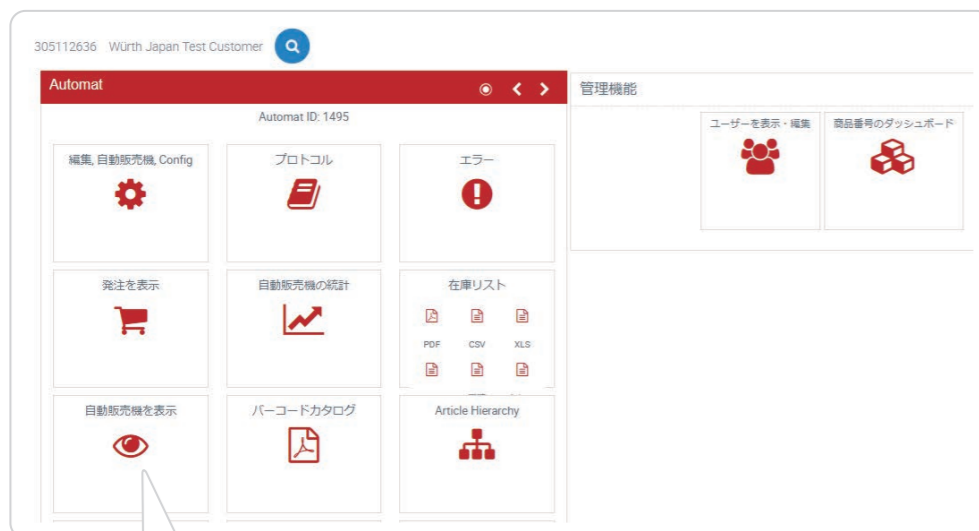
305112636 Würth Japan Test Customer

Automat

Automat ID: 1495

編集, 自動販売機, Config

プロトコル

エラー

発注を表示

自動販売機の統計

在庫リスト

PDF CSV XLS

自動販売機を表示

バーコードカタログ

Article Hierarchy

管理機能

ユーザーを表示・編集

商品番号のダッシュボード